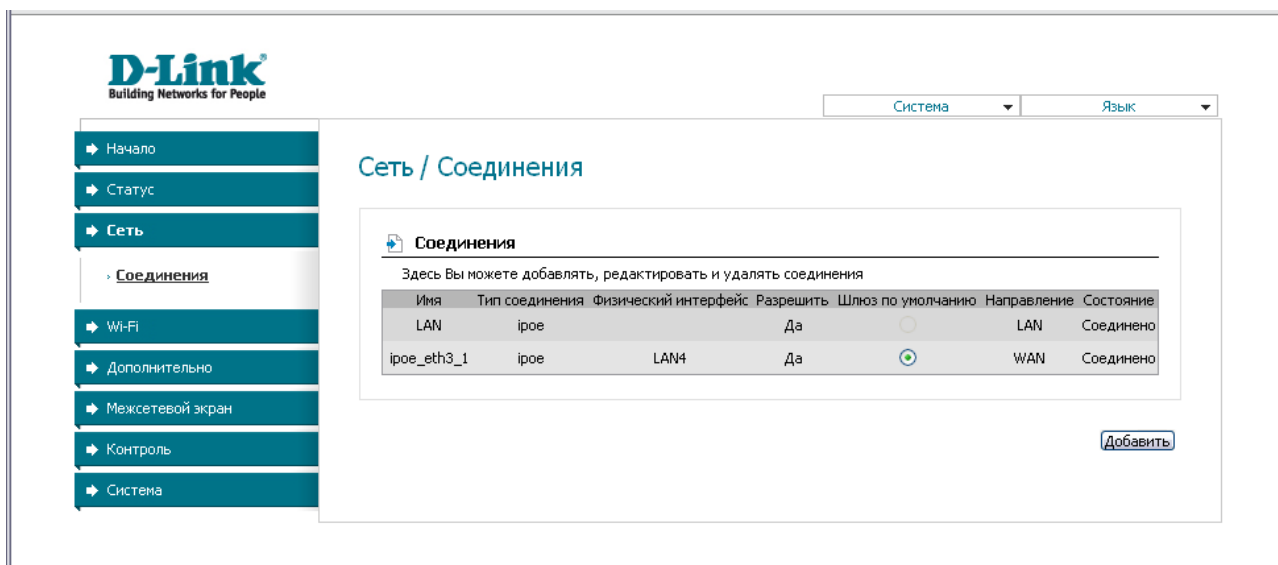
D-Link®
Building Networks for People

Система
Язык

Начало
Статус
Сеть
Соединения
Wi-Fi
Дополнительно
Межсетевой экран
Контроль
Система

Сеть / Соединения

Соединения

Здесь Вы можете добавлять, редактировать и удалять соединения

| Имя | Тип соединения | Физический интерфейс | Разрешить | Шлюз по умолчанию | Направление | Состояние |
|---|---|---|---|---|---|---|
| LAN | ipoe | | Да | | LAN | Соединено |
| ipoe_eth3_1 | ipoe | LAN4 | Да | | WAN | Соединено |

Добавить